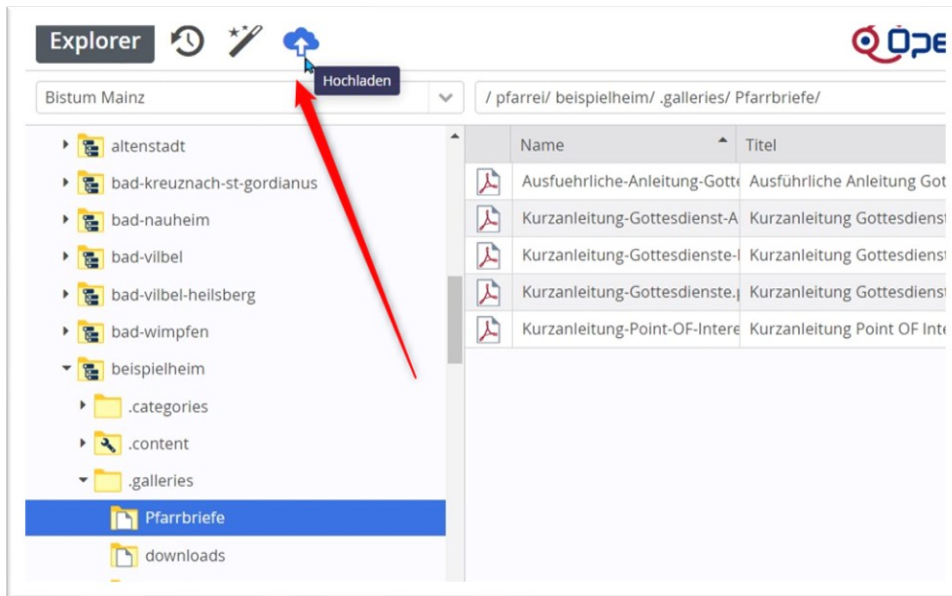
Explorer

Hochladen

Ope

Bistum Mainz

/ pfarrei/ beispielheim/ .galleries/ Pfarrbriefe/

altenstadt
bad-kreuznach-st-gordianus
bad-nauheim
bad-vilbel
bad-vilbel-heilsberg
bad-wimpfen
beispielheim
.categories
.content
.galleries
Pfarrbriefe
downloads

| Name | Titel |
|---|---|
| Ausfuehrliche-Anleitung-Gotte | Ausführliche Anleitung Got |
| Kurzanleitung-Gottesdienst-A | Kurzanleitung Gottesdienst |
| Kurzanleitung-Gottesdienste-l | Kurzanleitung Gottesdienst |
| Kurzanleitung-Gottesdienste.p | Kurzanleitung Gottesdienst |
| Kurzanleitung-Point-OF-Intere | Kurzanleitung Point OF Inte |